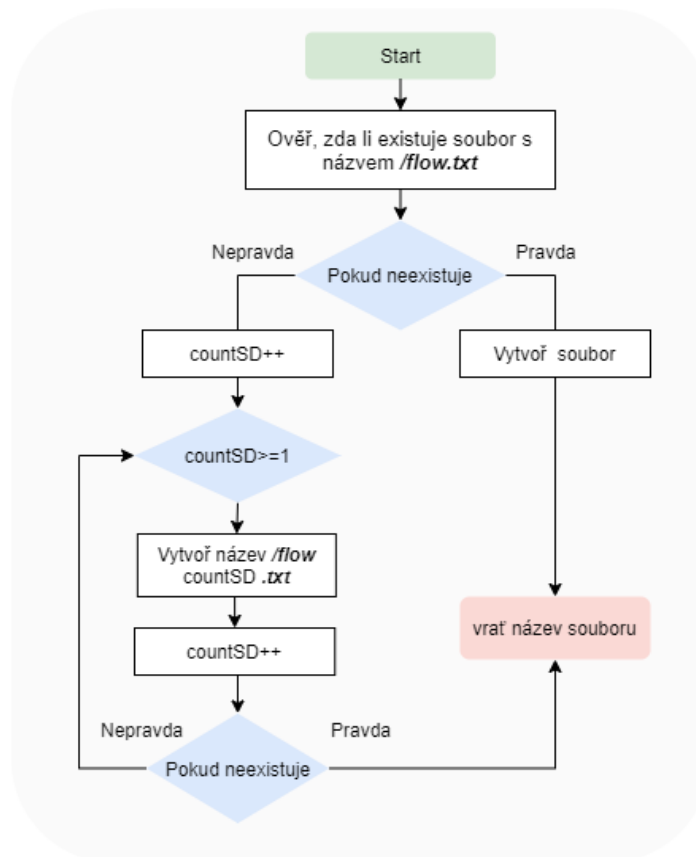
Start

Ověř, zda li existuje soubor s názvem ***/flow.txt***

Nepravda

Pokud neexistuje

Pravda

countSD++

Vytvoř soubor

countSD>=1

Vytvoř název ***/flow*** countSD ***.txt***

countSD++

vrať název souboru

Nepravda

Pravda

Pokud neexistuje